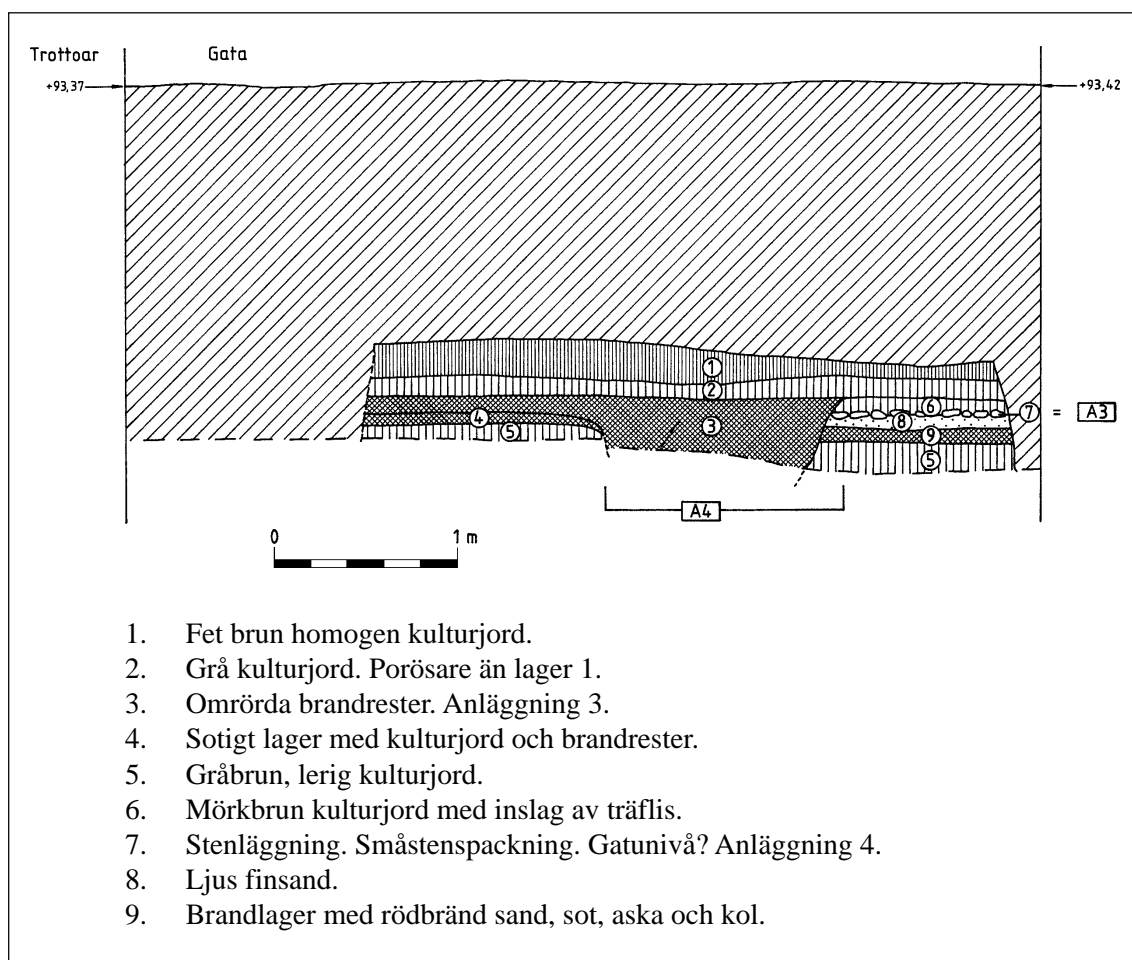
Trottoar

Gata

+93,37

+93,42

1

2

4

5

3

6

8

9

7

5

= A3

A4

0

1 m

1. Fet brun homogen kulturjord.
2. Grå kulturjord. Porösare än lager 1.
3. Omrörda brandrester. Anläggning 3.
4. Sotigt lager med kulturjord och brandrester.
5. Gråbrun, lerig kulturjord.
6. Mörkbrun kulturjord med inslag av träflis.
7. Stenläggning. Småstenspackning. Gatunivå? Anläggning 4.
8. Ljus finsand.
9. Brandlager med rödbränd sand, sot, aska och kol.